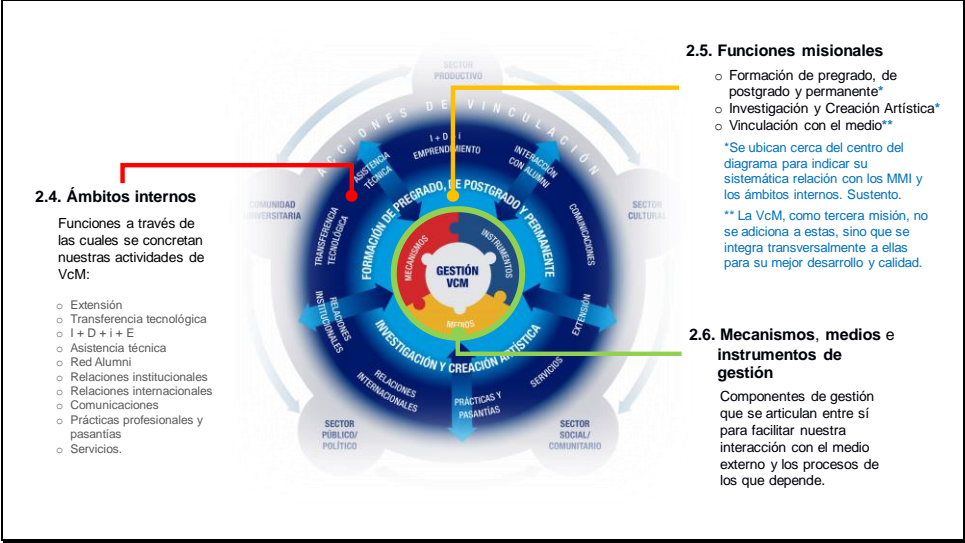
2.5. Funciones misionales

○ Formación de pregrado, de postgrado y permanente*
○ Investigación y Creación Artística*
○ Vinculación con el medio**

*Se ubican cerca del centro del diagrama para indicar su sistemática relación con los MMI y los ámbitos internos. Sustento.

** La VcM, como tercera misión, no se adiciona a estas, sino que se integra transversalmente a ellas para su mejor desarrollo y calidad.

2.4. Ámbitos internos

Funciones a través de las cuales se concretan nuestras actividades de VcM:

○ Extensión
○ Transferencia tecnológica
○ I + D + i + E
○ Asistencia técnica
○ Red Alumni
○ Relaciones institucionales
○ Relaciones internacionales
○ Comunicaciones
○ Prácticas profesionales y pasantías
○ Servicios.

SECTOR PRODUCTIVO

ACCIONES DE VINCULACIÓN

I + D + i EMPRENDIMIENTO

ASISTENCIA TÉCNICA

INTERACCIÓN CON ALUMNI

COMUNIDAD UNIVERSITARIA

SECTOR CULTURAL

TRANSFERENCIA TECNOLÓGICA

FORMACIÓN DE PREGRADO, DE POSTGRADO Y PERMANENTE

COMUNICACIONES

MECANISMOS

INSTRUMENTOS

GESTIÓN VCM

MEDIOS

RELACIONES INSTITUCIONALES

EXTENSIÓN

INVESTIGACIÓN Y CREACIÓN ARTÍSTICA

RELACIONES INTERNACIONALES

SERVICIOS

PRÁCTICAS Y PASANTÍAS

SECTOR PÚBLICO/ POLÍTICO

SECTOR SOCIAL/ COMUNITARIO

2.6. Mecanismos, medios e instrumentos de gestión

Componentes de gestión que se articulan entre sí para facilitar nuestra interacción con el medio externo y los procesos de los que depende.